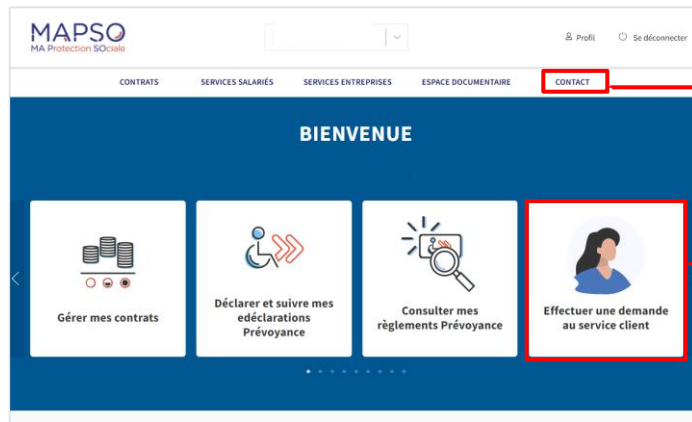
MAPSO
MA Protection SOciale

Profil
Se déconnecter

CONTRATS
SERVICES SALARIÉS
SERVICES ENTREPRISES
ESPACE DOCUMENTAIRE
CONTACT

BIENVENUE

Gérer mes contrats

Déclarer et suivre mes edéclarations Prévoyance

Consulter mes règlements Prévoyance

Effectuer une demande au service client